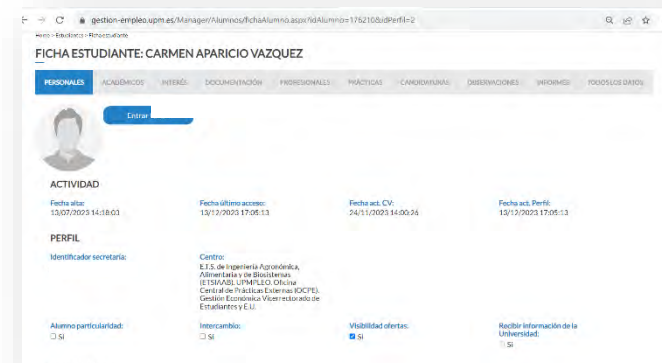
gestion-empleo.upm.es/Manager/Alumnos/fichaAlumno.aspx?idAlumno=17621&idPerfil=2

Home > Estudiantes > Ficha estudiante

FICHA ESTUDIANTE: CARMEN APARICIO VAZQUEZ

PERSONALES | ACADÉMICOS | INTERÉS | DOCUMENTACIÓN | PROFESIONALES | PRÁCTICAS | CANDIDATURAS | OBSERVACIONES | INFORMES | TODOS LOS DATOS

Entrar

ACTIVIDAD

Fecha alta:
13/07/2023 14:18:03

Fecha último acceso:
13/12/2023 17:05:13

Fecha act. CV:
24/11/2023 14:00:26

Fecha act. Perfil:
13/12/2023 17:05:13

PERFIL

Identificador secretaría:

Centro:
E.T.S. de Ingeniería Agronómica, Alimentaria y de Biosistemas (ETSIAAB). UPMPLEO. Oficina Central de Prácticas Externas (OCPE). Gestión Económica Vicerrectorado de Estudiantes y E.U.

Alumno particularidad:
☐ Sí

Intercambio:
☐ Sí

Visibilidad ofertas:
☑ Sí

Recibir información de la Universidad:
☐ Sí